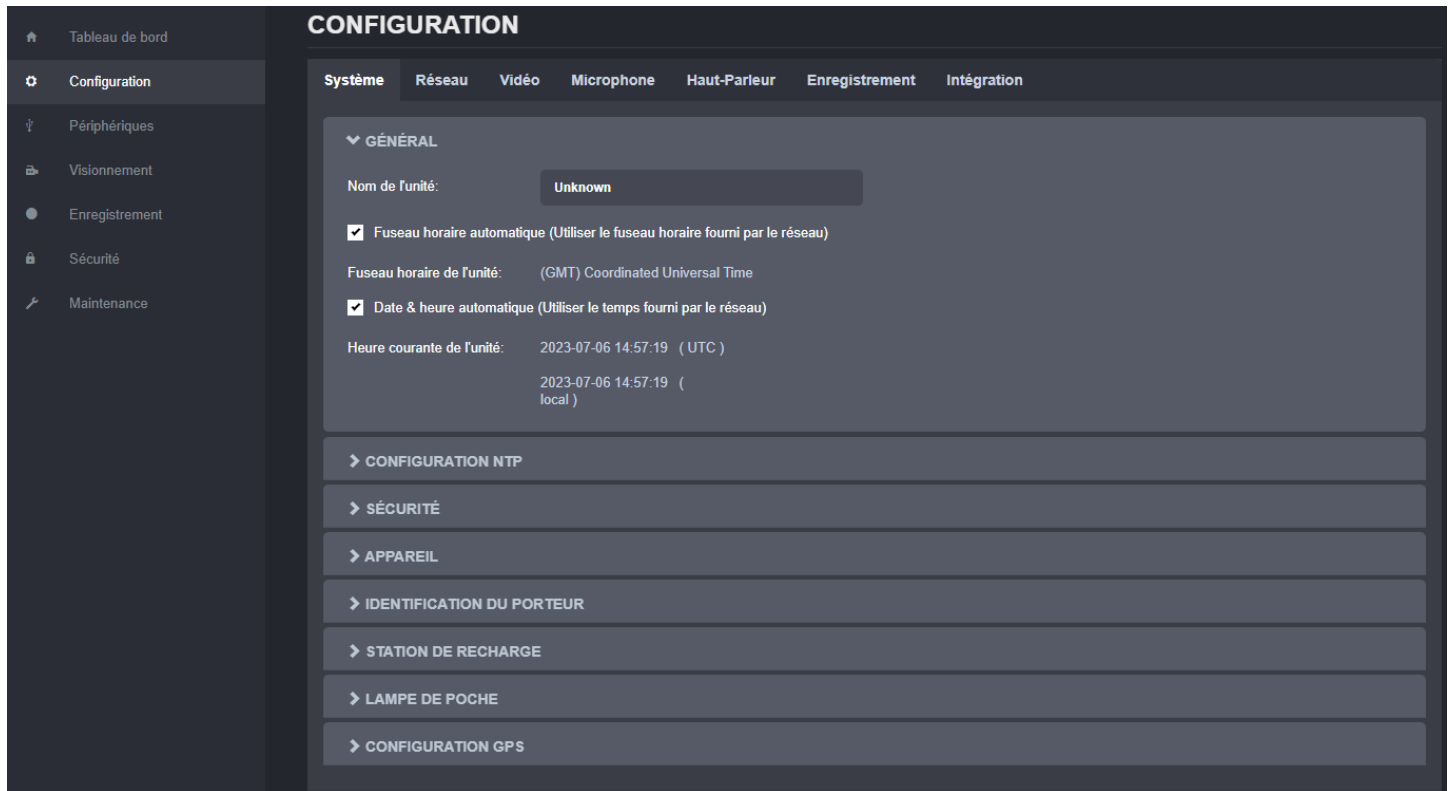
Tableau de bord
Configuration
Périphériques
Visionnement
Enregistrement
Sécurité
Maintenance

CONFIGURATION

Système Réseau Vidéo Microphone Haut-Parleur Enregistrement Intégration

GÉNÉRAL

Nom de l'unité: Unknown

Fuseau horaire automatique (Utiliser le fuseau horaire fourni par le réseau)

Fuseau horaire de l'unité: (GMT) Coordinated Universal Time

Date & heure automatique (Utiliser le temps fourni par le réseau)

Heure courante de l'unité: 2023-07-06 14:57:19 ( UTC )

2023-07-06 14:57:19 ( local )

CONFIGURATION NTP

SÉCURITÉ

APPAREIL

IDENTIFICATION DU PORTEUR

STATION DE RECHARGE

LAMPE DE POCHE

CONFIGURATION GPS